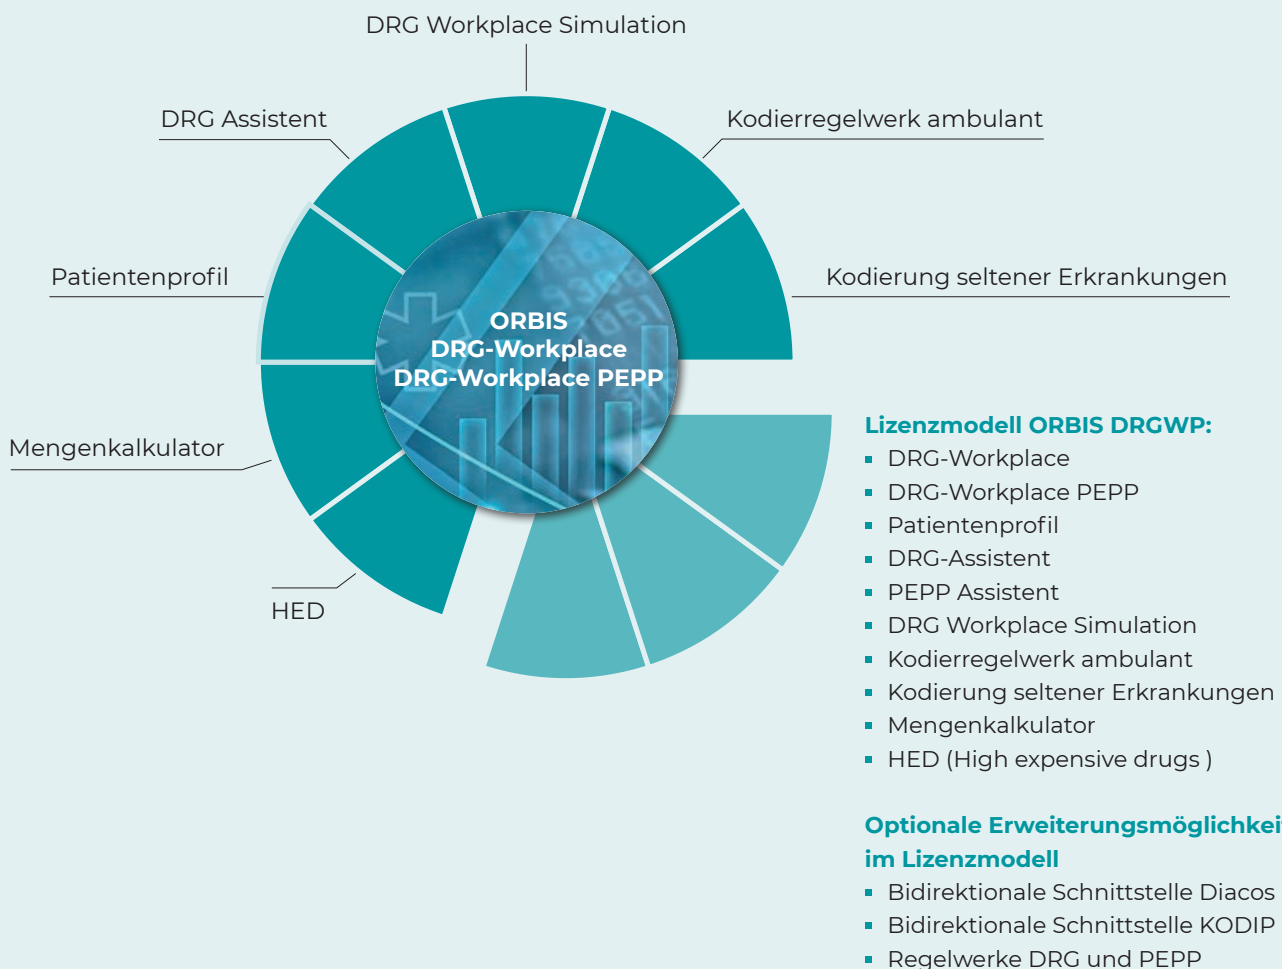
DRG Workplace Simulation

DRG Assistent

Kodierregelwerk ambulant

Patientenprofil

Kodierung seltener Erkrankungen

ORBIS
DRG-Workplace
DRG-Workplace PEPP

Mengenkalkulator

HED

Lizenzmodell ORBIS DRGWP:
- DRG-Workplace
- DRG-Workplace PEPP
- Patientenprofil
- DRG-Assistent
- PEPP Assistent
- DRG Workplace Simulation
- Kodierregelwerk ambulant
- Kodierung seltener Erkrankungen
- Mengenkalkulator
- HED (High expensive drugs )

Optionale Erweiterungsmöglichkei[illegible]
im Lizenzmodell
- Bidirektionale Schnittstelle Diacos
- Bidirektionale Schnittstelle KODIP
- Regelwerke DRG und PEPP